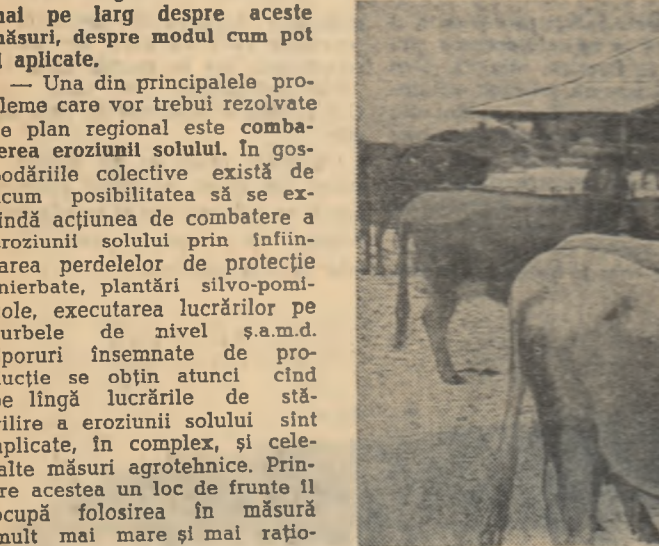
mai pe larg despre aceste măsuri, despre modul cum pot fi aplicate.

— Una din principalele probleme care vor trebui rezolvate pe plan regional este combaterea eroziunii solului. În gospodăriile colective există acum posibilitatea să se extindă acțiunea de combatere a eroziunii solului prin înființarea perdelelor de protecție înierbate, plantări silvo-pomicole, executarea lucrărilor pe curbele de nivel ș.a.m.d. Sporuri însemnate de producție se obțin atunci cînd pe lîngă lucrările de stăvilire a eroziunii solului sînt aplicate, în complex, și celelalte măsuri agrotehnice. Printre acestea un loc de frunte îl ocupă folosirea în măsură mult mai mare și mai rațio-